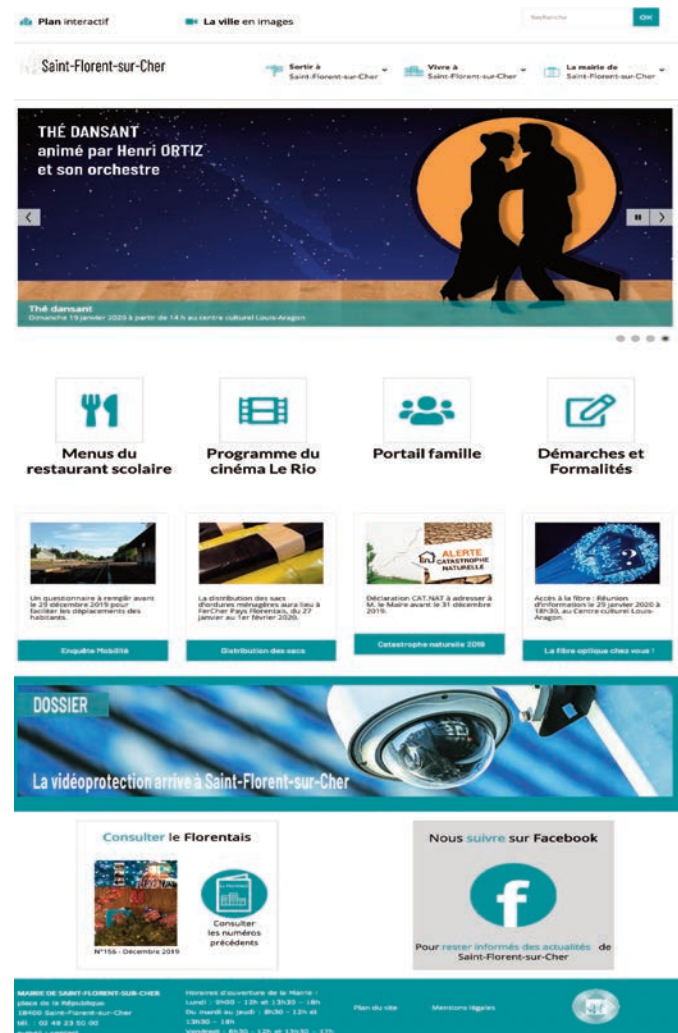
Plan interactif

La ville en images

Recherche OK

Saint-Florent-sur-Cher

Sortir à Saint-Florent-sur-Cher

Vivre à Saint-Florent-sur-Cher

La mairie de Saint-Florent-sur-Cher

THÉ DANSANT
animé par Henri ORTIZ
et son orchestre

Thé dansant
Dimanche 19 janvier 2020 à partir de 14 h au centre culturel Louis-Aragon

Menus du restaurant scolaire

Programme du cinéma Le Rio

Portail famille

Démarches et Formalités

Un questionnaire à remplir avant le 29 décembre 2019 pour faciliter les déplacements des habitants.

Enquête Mobilité

La distribution des sacs d'ordures ménagères aura lieu à FerCher Pays Florentais, du 27 janvier au 1er février 2020.

Distribution des sacs

ALERTE CATASTROPHE NATURELLE

Déclaration CAT.NAT à adresser à M. le Maire avant le 31 décembre 2019.

Catastrophe naturelle 2019

Accès à la fibre : Réunion d'information le 29 janvier 2020 à 18h30, au Centre culturel Louis-Aragon.

La fibre optique chez vous !

DOSSIER

La vidéoprotection arrive à Saint-Florent-sur-Cher

Consulter le Florentais

N°156 - Décembre 2019

Consulter les numéros précédents

Nous suivre sur Facebook

Pour rester informés des actualités de Saint-Florent-sur-Cher

MAIRIE DE SAINT-FLORENT-SUR-CHER
place de la République
18400 Saint-Florent-sur-Cher
tél. : 02 48 23 50 00
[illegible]

Horaires d'ouverture de la Mairie :
Lundi : 9h00 - 12h et 13h30 - 18h
Du mardi au jeudi : 8h30 - 12h et 13h30 - 18h
Vendredi : 8h30 - 12h et 13h30 - 17h

Plan du site

Mentions légales